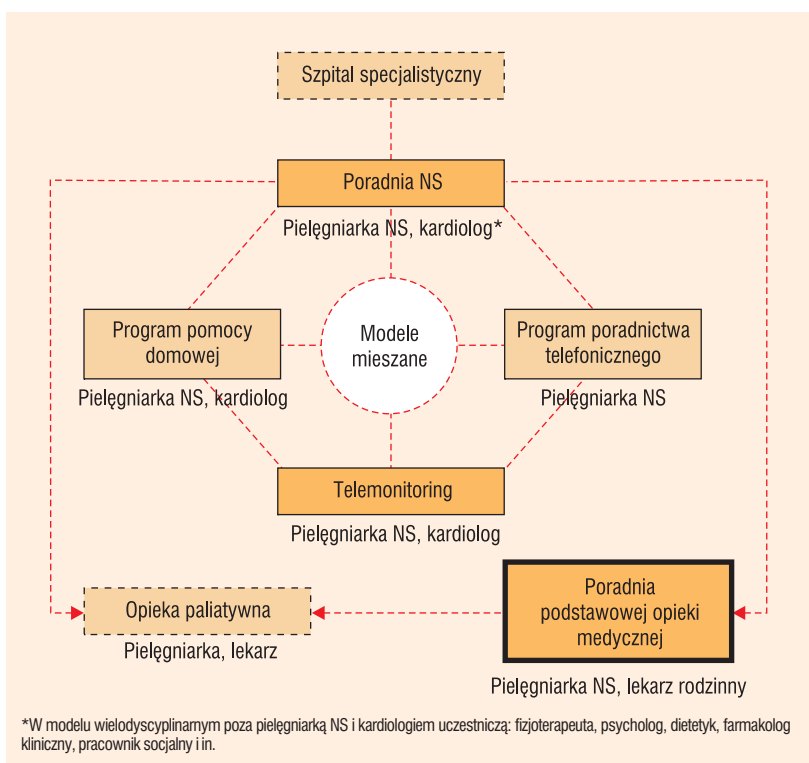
Szpital specjalistyczny

Poradnia NS

Pielęgniarka NS, kardiolog*

Program pomocy domowej

Pielęgniarka NS, kardiolog

Modele mieszane

Program poradnictwa telefonicznego

Pielęgniarka NS

Telemonitoring

Pielęgniarka NS, kardiolog

Opieka paliatywna

Pielęgniarka, lekarz

Poradnia podstawowej opieki medycznej

Pielęgniarka NS, lekarz rodzinny

*W modelu wielodyscyplinarnym poza pielęgniarką NS i kardiologiem uczestniczą: fizjoterapeuta, psycholog, dietetyk, farmakolog kliniczny, pracownik socjalny i in.